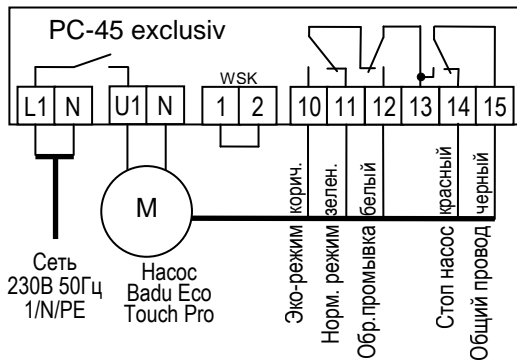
PC-45 exclusiv

L1 N U1 N

WSK

1 2

10 11 12 13 14 15

M

Сеть
230В 50Гц
1/N/PE

Насос
Badu Eco
Touch Pro

коричн.
Эко-режим

зелен.
Норм. режим

белый
Обр.промывка

красный
Стоп насос

черный
Общий провод